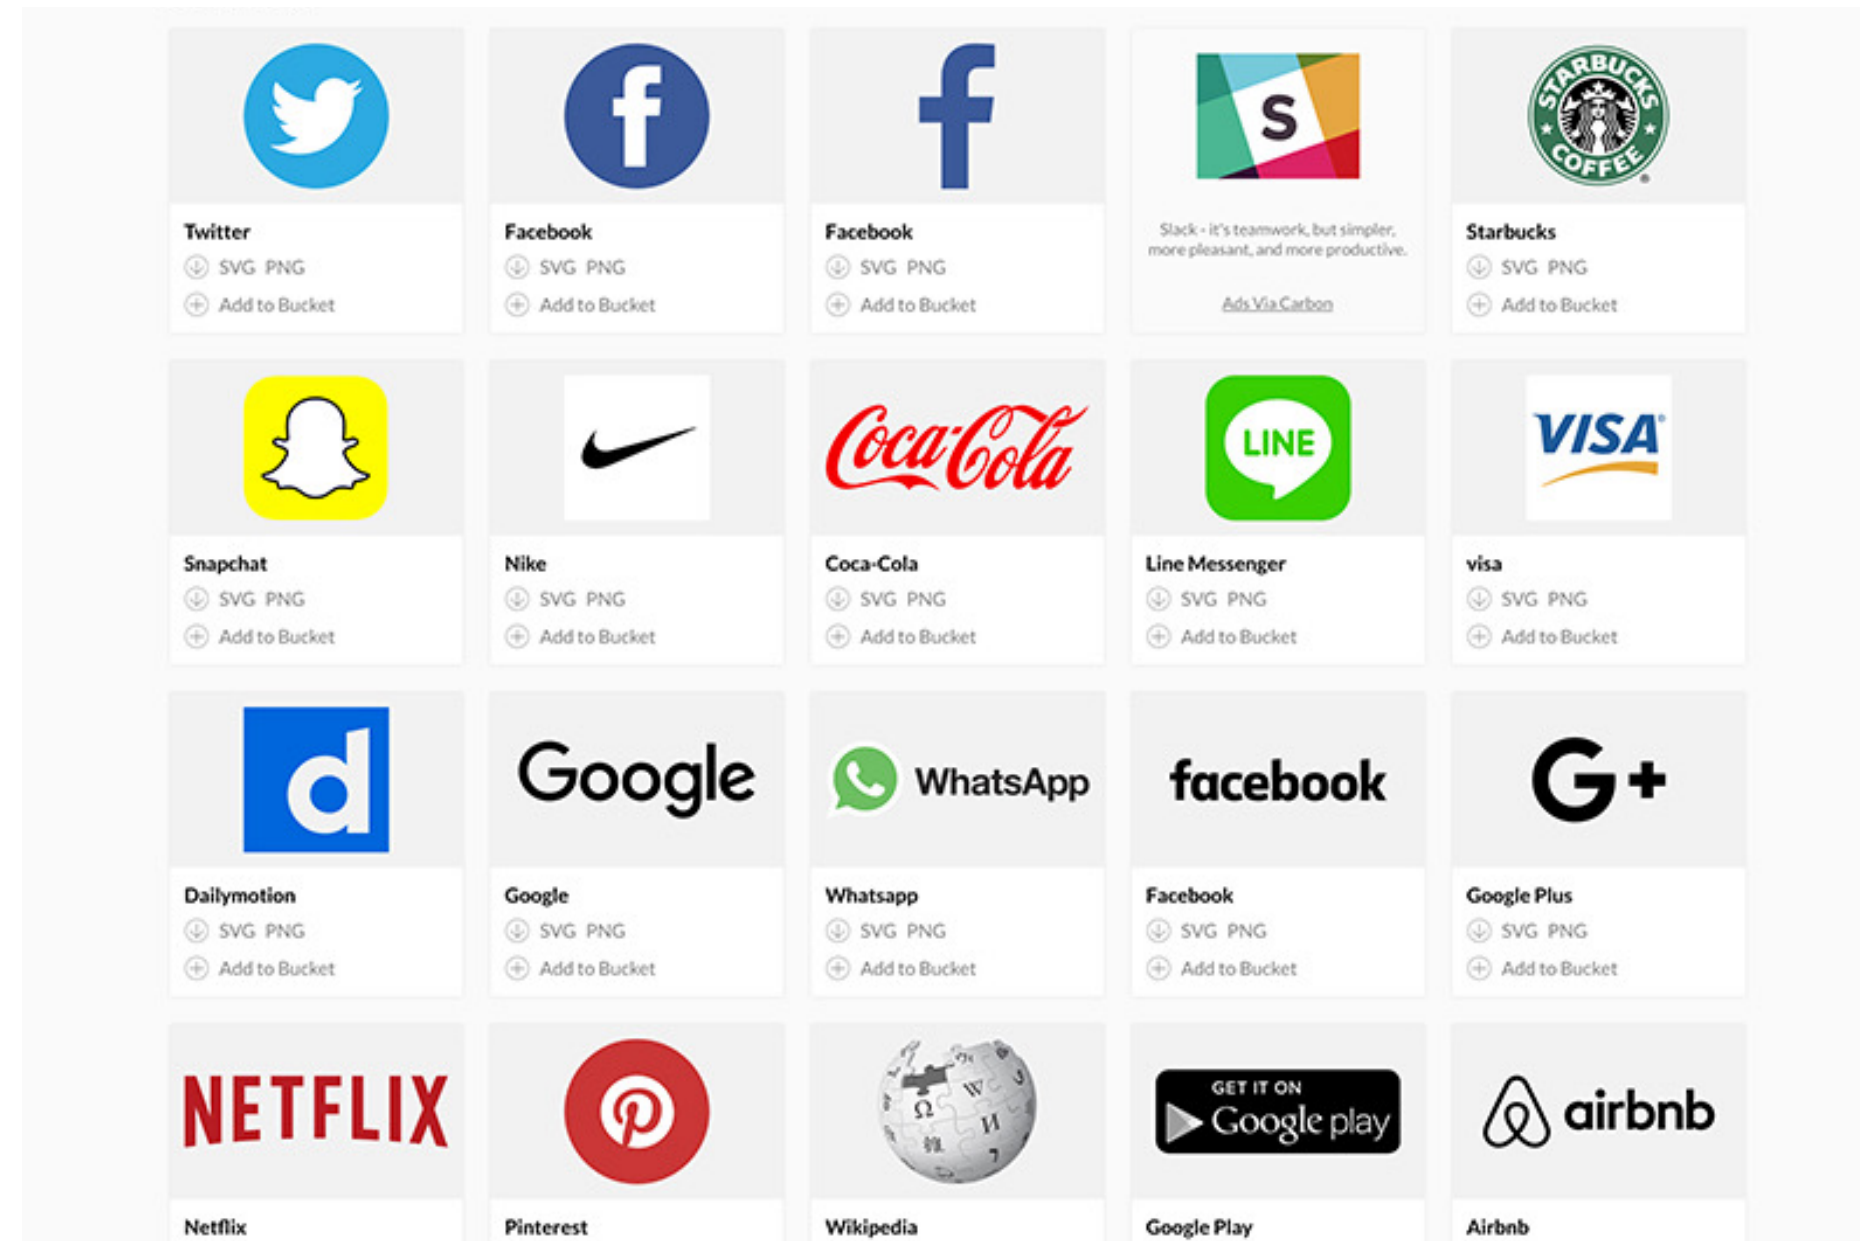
f

Twitter
SVG PNG
Add to Bucket

Facebook
SVG PNG
Add to Bucket

Facebook
SVG PNG
Add to Bucket

S

Slack - it's teamwork, but simpler, more pleasant, and more productive.

Ads Via Carbon

STARBUCKS COFFEE

Starbucks
SVG PNG
Add to Bucket

Snapchat
SVG PNG
Add to Bucket

Nike
SVG PNG
Add to Bucket

Coca-Cola

Coca-Cola
SVG PNG
Add to Bucket

LINE

Line Messenger
SVG PNG
Add to Bucket

VISA

visa
SVG PNG
Add to Bucket

d

Dailymotion
SVG PNG
Add to Bucket

Google

Google
SVG PNG
Add to Bucket

WhatsApp

Whatsapp
SVG PNG
Add to Bucket

facebook

Facebook
SVG PNG
Add to Bucket

G+

Google Plus
SVG PNG
Add to Bucket

NETFLIX

Netflix

Pinterest

Wikipedia

GET IT ON Google play

Google Play

airbnb

Airbnb